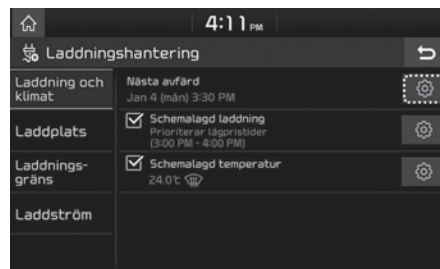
4:11 PM

Laddningshantering

Laddning och klimat

Laddplats

Laddningsgräns

Laddström

Nästa avfärd
Jan 4 (mån) 3:30 PM

Schemalagd laddning
Prioriterar lågpristider
(3:00 PM - 4:00 PM)

Schemalagd temperatur
24.0℃